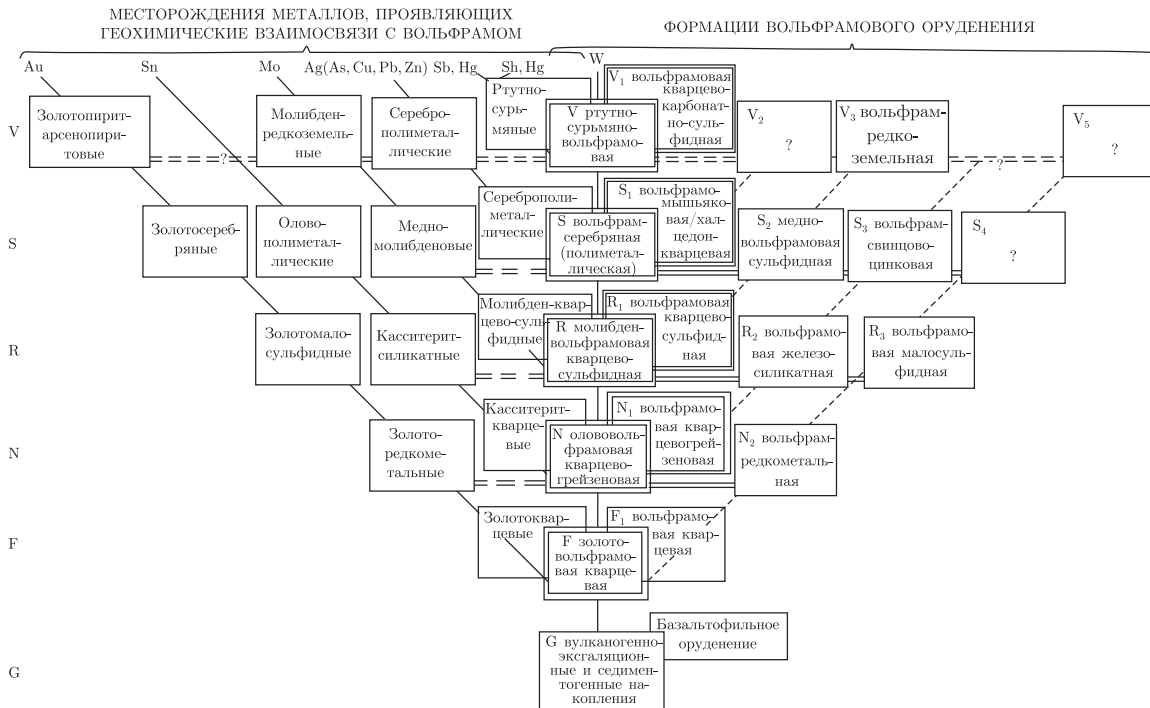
МЕСТОРОЖДЕНИЯ МЕТАЛЛОВ, ПРОЯВЛЯЮЩИХ ГЕОХИМИЧЕСКИЕ ВЗАИМОСВЯЗИ С ВОЛЬФРАМОМ

ФОРМАЦИИ ВОЛЬФРАМОВОГО ОРУДЕНЕНИЯ

Au
Sn
Mo
Ag(As, Cu, Pb, Zn) Sb, Hg
Sh, Hg
W

V
Золотопирит-арсенопиритовые
?
Молибден-редкоземельные
Серебро-полиметаллические
Ртутно-сурьмяные
V ртутно-сурьмяно-вольфрамовая
$V_1$ вольфрамовая кварцево-карбонатно-сульфидная
$V_2$
?
$V_3$ вольфрам-редкоземельная
?
$V_5$
?

S
Золотосеребряные
Оловополиметаллические
Медномолибденовые
Сереброполиметаллические
S вольфрам-серебряная (полиметаллическая)
$S_1$ вольфрамо-мышьяковая/халцедон-кварцевая
$S_2$ медно-вольфрамовая сульфидная
$S_3$ вольфрам-свинцово-цинковая
$S_4$
?

R
Золотомалосульфидные
Касситерит-силикатные
Молибден-кварцево-сульфидные
R молибден-вольфрамовая кварцево-сульфидная
$R_1$ вольфрамовая кварцево-сульфидная
$R_2$ вольфрамовая железо-силикатная
$R_3$ вольфрамовая малосульфидная

N
Золоторедкометальные
Касситерит-кварцевые
N олововольфрамовая кварцево-грейзеновая
$N_1$ вольфрамовая кварцевогрейзеновая
$N_2$ вольфрам-редкометальная

F
Золотокварцевые
F золото-вольфрамовая кварцевая
$F_1$ вольфрамовая кварцевая

G
G вулканогенно-эксгаляционные и седиментогенные накопления
Базальтофильное оруденение